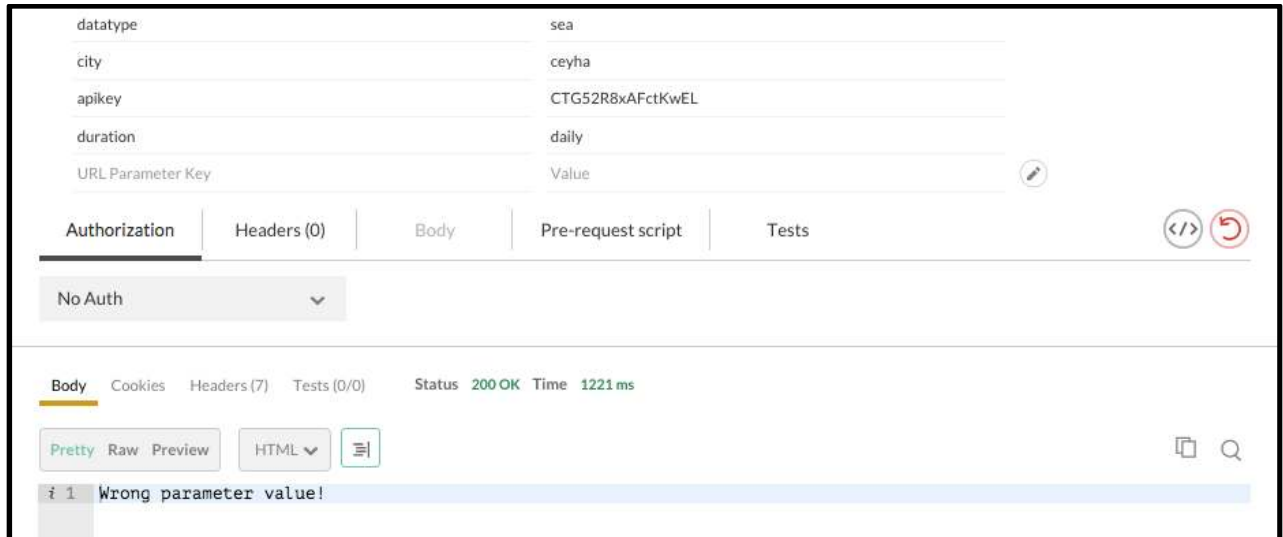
| | |
|---|---|
| datatype | sea |
| city | ceyha |
| apikey | CTG52R8xAFctKwEL |
| duration | daily |
| URL Parameter Key | Value |

Authorization Headers (0) Body Pre-request script Tests

No Auth

Body Cookies Headers (7) Tests (0/0) Status 200 OK Time 1221 ms

Pretty Raw Preview HTML

i 1 Wrong parameter value!